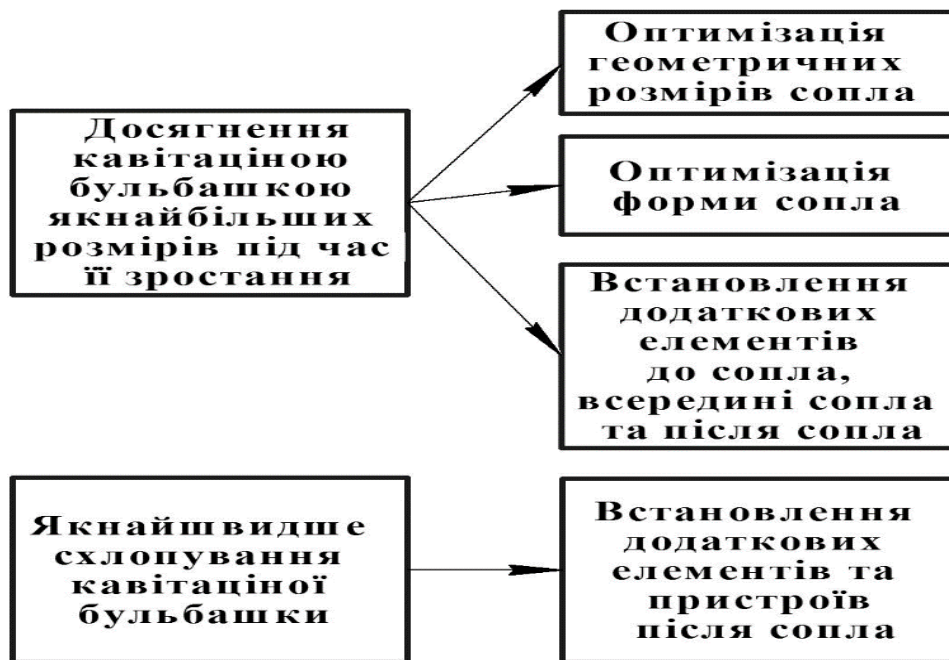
Досягнення кавітаціною бульбашкою якнайбільших розмірів під час її зростання

Оптимізація геометричних розмірів сопла

Оптимізація форми сопла

Встановлення додаткових елементів до сопла, всередині сопла та після сопла

Якнайшвидше схлопування кавітаціної бульбашки

Встановлення додаткових елементів та пристроїв після сопла